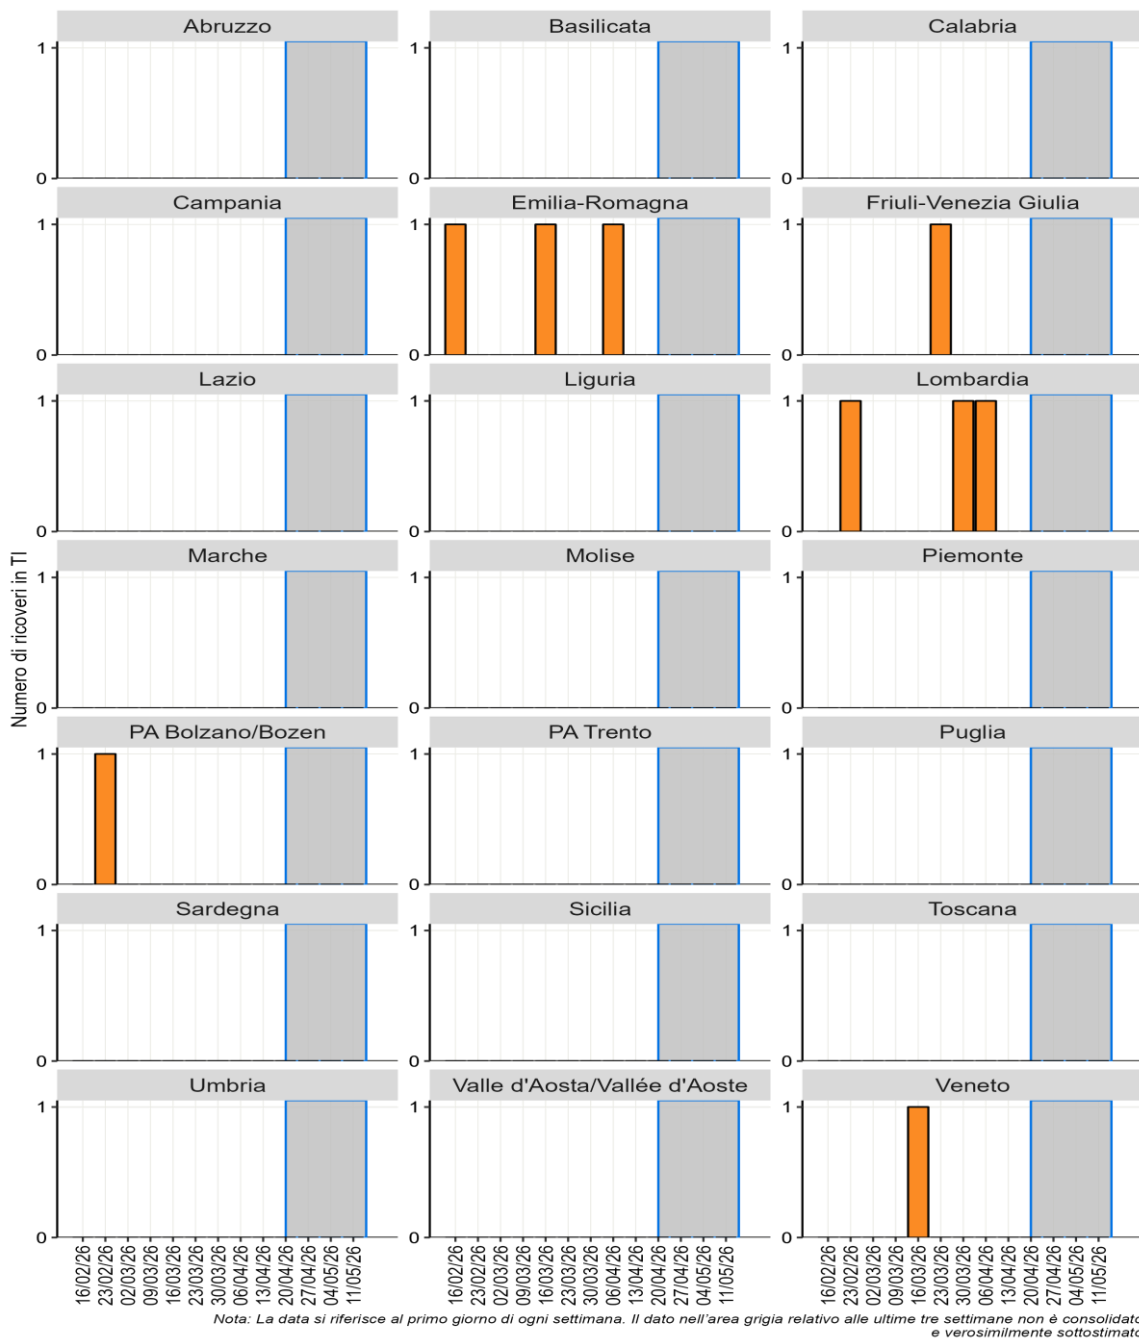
Abruzzo
1
0

Basilicata
1
0

Calabria
1
0

Campania
1
0

Emilia-Romagna
1
0

Friuli-Venezia Giulia
1
0

Lazio
1
0

Liguria
1
0

Lombardia
1
0

Marche
1
0

Molise
1
0

Piemonte
1
0

PA Bolzano/Bozen
1
0

PA Trento
1
0

Puglia
1
0

Sardegna
1
0

Sicilia
1
0

Toscana
1
0

Umbria
1
0

Valle d'Aosta/Vallée d'Aoste
1
0

Veneto
1
0

Numero di ricoveri in TI

16/02/26 23/02/26 02/03/26 09/03/26 16/03/26 23/03/26 30/03/26 06/04/26 13/04/26 20/04/26 27/04/26 04/05/26 11/05/26

16/02/26 23/02/26 02/03/26 09/03/26 16/03/26 23/03/26 30/03/26 06/04/26 13/04/26 20/04/26 27/04/26 04/05/26 11/05/26

16/02/26 23/02/26 02/03/26 09/03/26 16/03/26 23/03/26 30/03/26 06/04/26 13/04/26 20/04/26 27/04/26 04/05/26 11/05/26

Nota: La data si riferisce al primo giorno di ogni settimana. Il dato nell'area grigia relativo alle ultime tre settimane non è consolidat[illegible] e verosimilmente sottostimat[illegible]